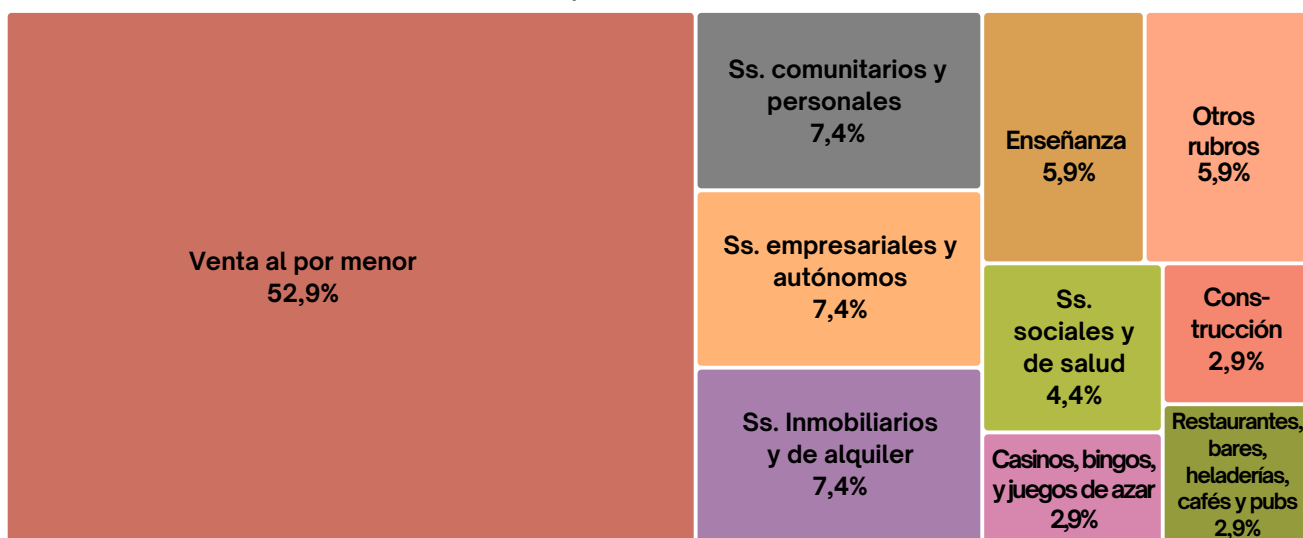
Venta al por menor
52,9%

Ss. comunitarios y personales
7,4%

Ss. empresariales y autónomos
7,4%

Ss. Inmobiliarios y de alquiler
7,4%

Enseñanza
5,9%

Otros rubros
5,9%

Ss. sociales y de salud
4,4%

Construcción
2,9%

Casinos, bingos, y juegos de azar
2,9%

Restaurantes, bares, heladerías, cafés y pubs
2,9%